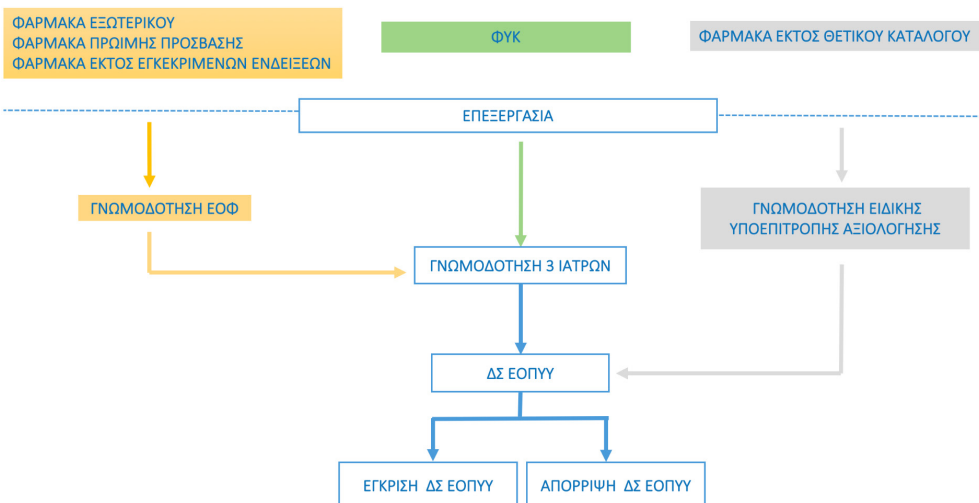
ΦΑΡΜΑΚΑ ΕΞΩΤΕΡΙΚΟΥ
ΦΑΡΜΑΚΑ ΠΡΩΙΜΗΣ ΠΡΟΣΒΑΣΗΣ
ΦΑΡΜΑΚΑ ΕΚΤΟΣ ΕΓΚΕΚΡΙΜΕΝΩΝ ΕΝΔΕΙΞΕΩΝ

ΦΥΚ

ΦΑΡΜΑΚΑ ΕΚΤΟΣ ΘΕΤΙΚΟΥ ΚΑΤΑΛΟΓΟΥ

ΕΠΕΞΕΡΓΑΣΙΑ

ΓΝΩΜΟΔΟΤΗΣΗ ΕΟΦ

ΓΝΩΜΟΔΟΤΗΣΗ ΕΙΔΙΚΗΣ ΥΠΟΕΠΙΤΡΟΠΗΣ ΑΞΙΟΛΟΓΗΣΗΣ

ΓΝΩΜΟΔΟΤΗΣΗ 3 ΙΑΤΡΩΝ

ΔΣ ΕΟΠΥΥ

ΕΓΚΡΙΣΗ ΔΣ ΕΟΠΥΥ

ΑΠΟΡΡΙΨΗ ΔΣ ΕΟΠΥΥ